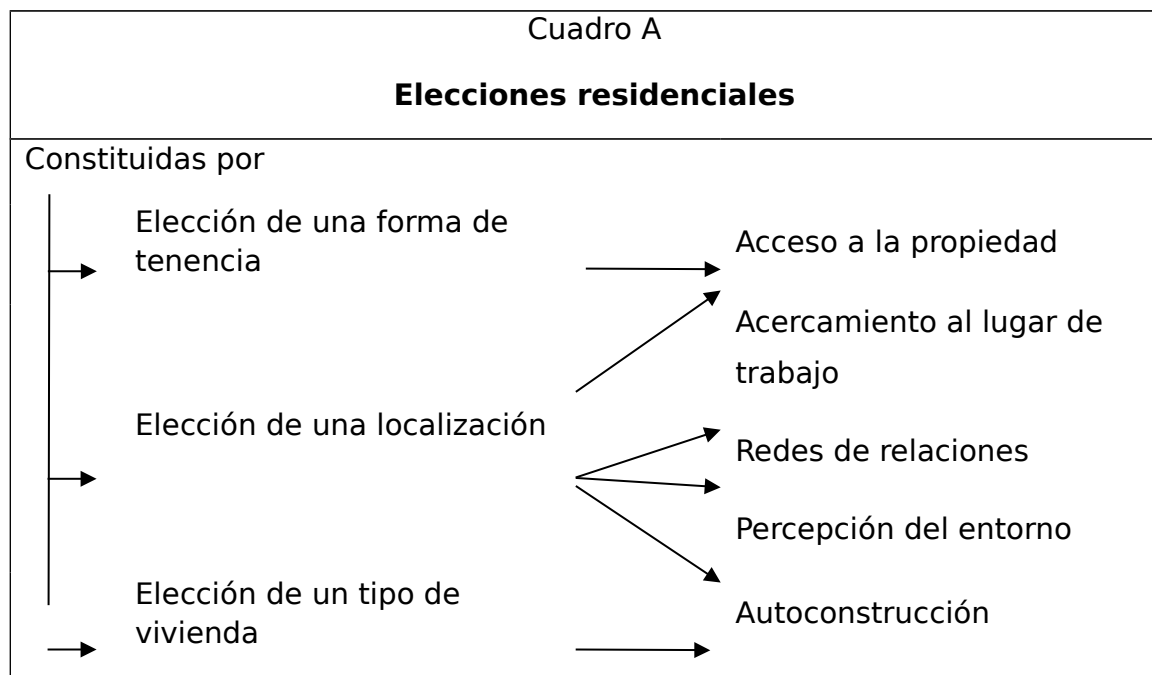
Cuadro A

**Elecciones residenciales**

Constituidas por

Elección de una forma de tenencia

Acceso a la propiedad

Acercamiento al lugar de trabajo

Elección de una localización

Redes de relaciones

Percepción del entorno

Elección de un tipo de vivienda

Autoconstrucción